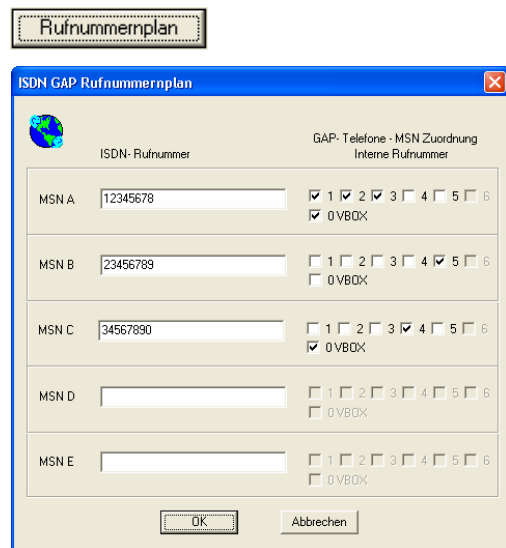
Rufnummernplan

ISDN GAP Rufnummernplan

ISDN- Rufnummer

GAP- Telefone - MSN Zuordnung
Interne Rufnummer

MSN A 12345678 1 2 3 4 5 6 0 VBOX

MSN B 23456789 1 2 3 4 5 6 0 VBOX

MSN C 34567890 1 2 3 4 5 6 0 VBOX

MSN D 1 2 3 4 5 6 0 VBOX

MSN E 1 2 3 4 5 6 0 VBOX

OK Abbrechen